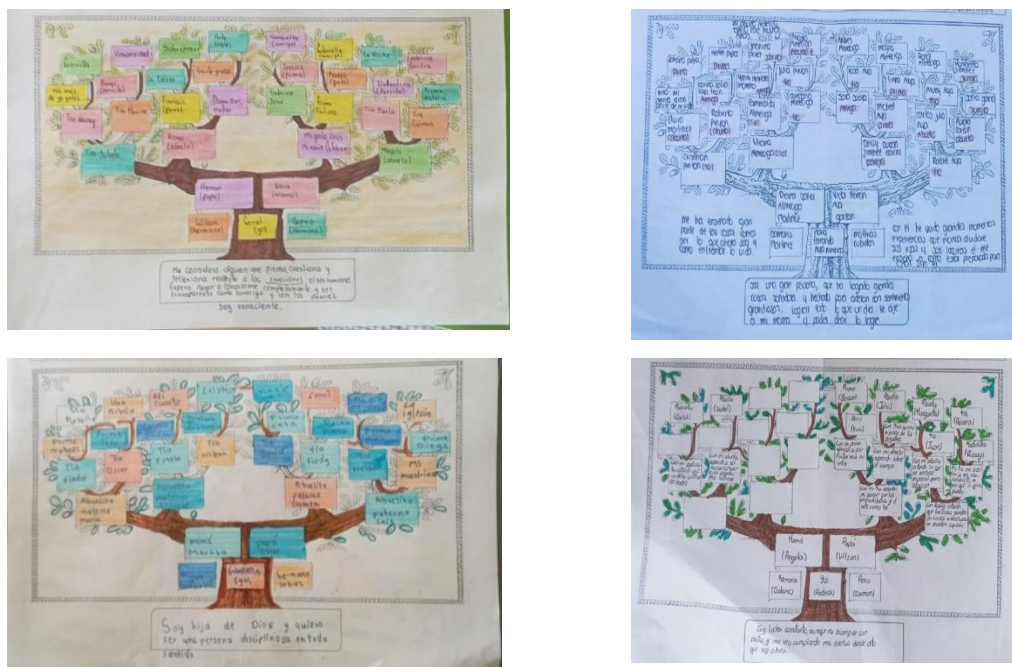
Me considero alguien que piensa, cuestiona y reflexiona respecto a los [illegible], el ser humano. Espero llegar a conocerme completamente y ser transparente tanto conmigo y con los demás. Soy consciente.

Mamá (Papá) Tía (Abuela) Yo

Gerardo Tía Nancy Tío Sara Tía Martha Tío Chucho Pedro (papá) Miguel Mamá (Mamá) Sivri (yo) Gema (hermana) Wilson (hermano)

Me he inspirado gran parte de las cosas buenas en lo que creo soy y como enfrentar la vida.

Es el hi quien guarda momentos que nunca dudaré

Soy una gran persona, que ha logrado grandes cosas. Soñador y feliz, puedo lograr lo que me digo a mi mismo y poder dar lo mejor.

Soy hija de Dios y quiero ser una persona disciplinada en todo sentido

Mamá Mariela Papá Omar Abuelita materna María Abuelito paterno Tío Oscar Tía Diana

Mamá (Angela) Papá (Wilson) Hermana (Gabriela) Yo (Andrea) Primo (Ramiro)

Soy una persona que siempre da lo mejor, y me ha ayudado mucho a superarme.